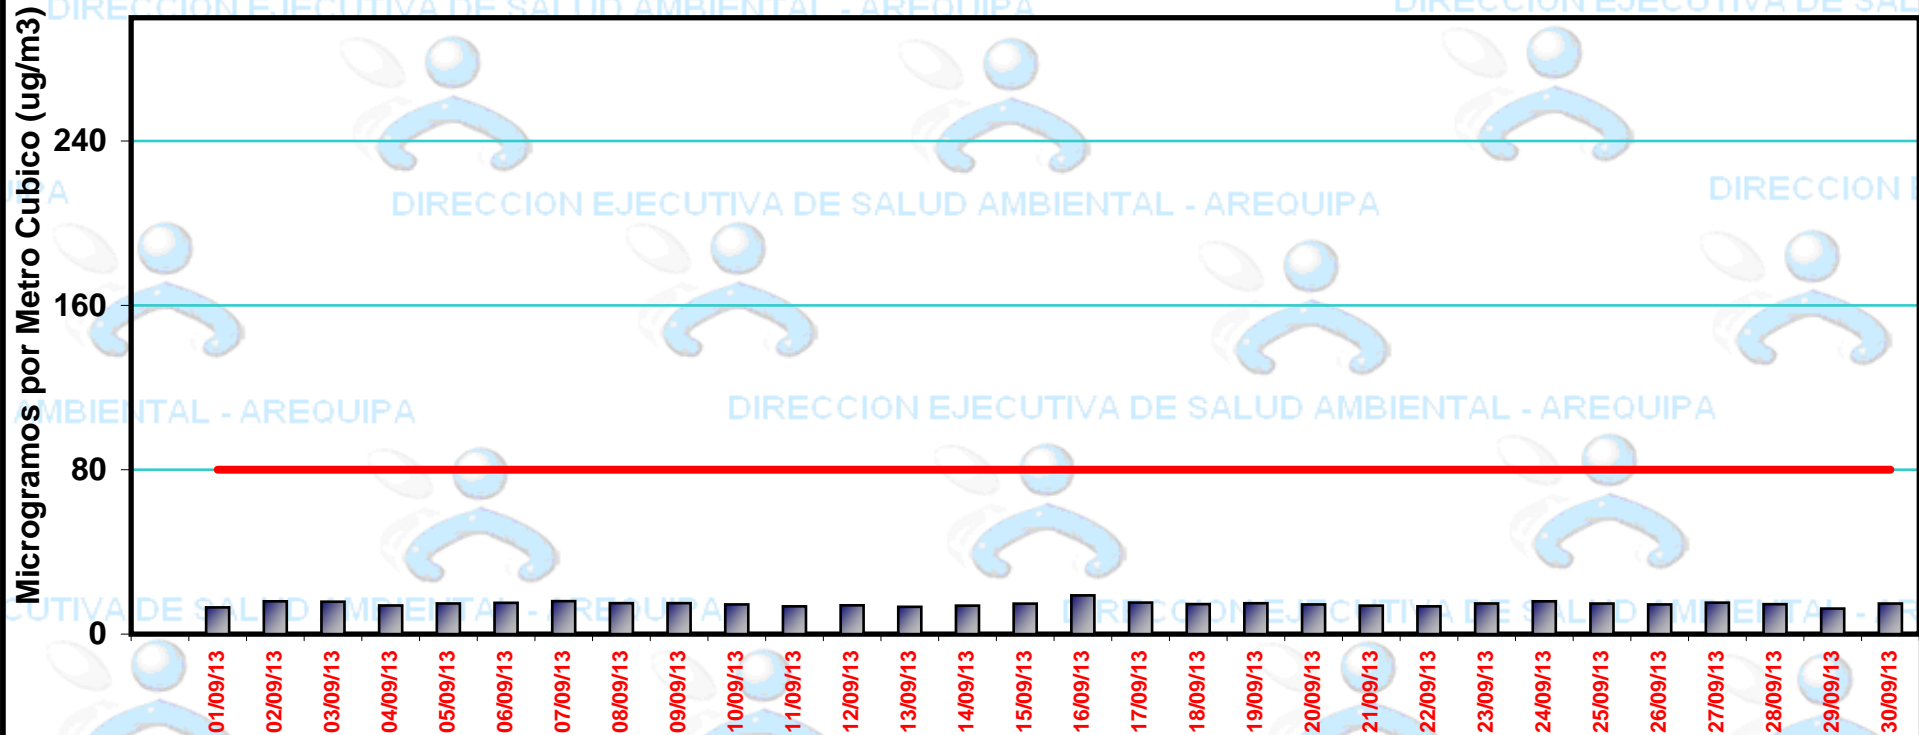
DIRECCION EJECUTIVA DE SALUD AMBIENTAL - AREQUIPA
DIRECCION EJECUTIVA DE SALUD AMBIENTAL - AREQUIPA
DIRECCION EJECUTIVA DE SALUD AMBIENTAL - AREQUIPA
DIRECCION EJECUTIVA DE SALUD AMBIENTAL - AREQUIPA
DIRECCION EJECUTIVA DE SALUD AMBIENTAL - AREQUIPA

Microgramos por Metro Cubico (ug/m3)

240
160
80
0

01/09/13
02/09/13
03/09/13
04/09/13
05/09/13
06/09/13
07/09/13
08/09/13
09/09/13
10/09/13
11/09/13
12/09/13
13/09/13
14/09/13
15/09/13
16/09/13
17/09/13
18/09/13
19/09/13
20/09/13
21/09/13
22/09/13
23/09/13
24/09/13
25/09/13
26/09/13
27/09/13
28/09/13
29/09/13
30/09/13